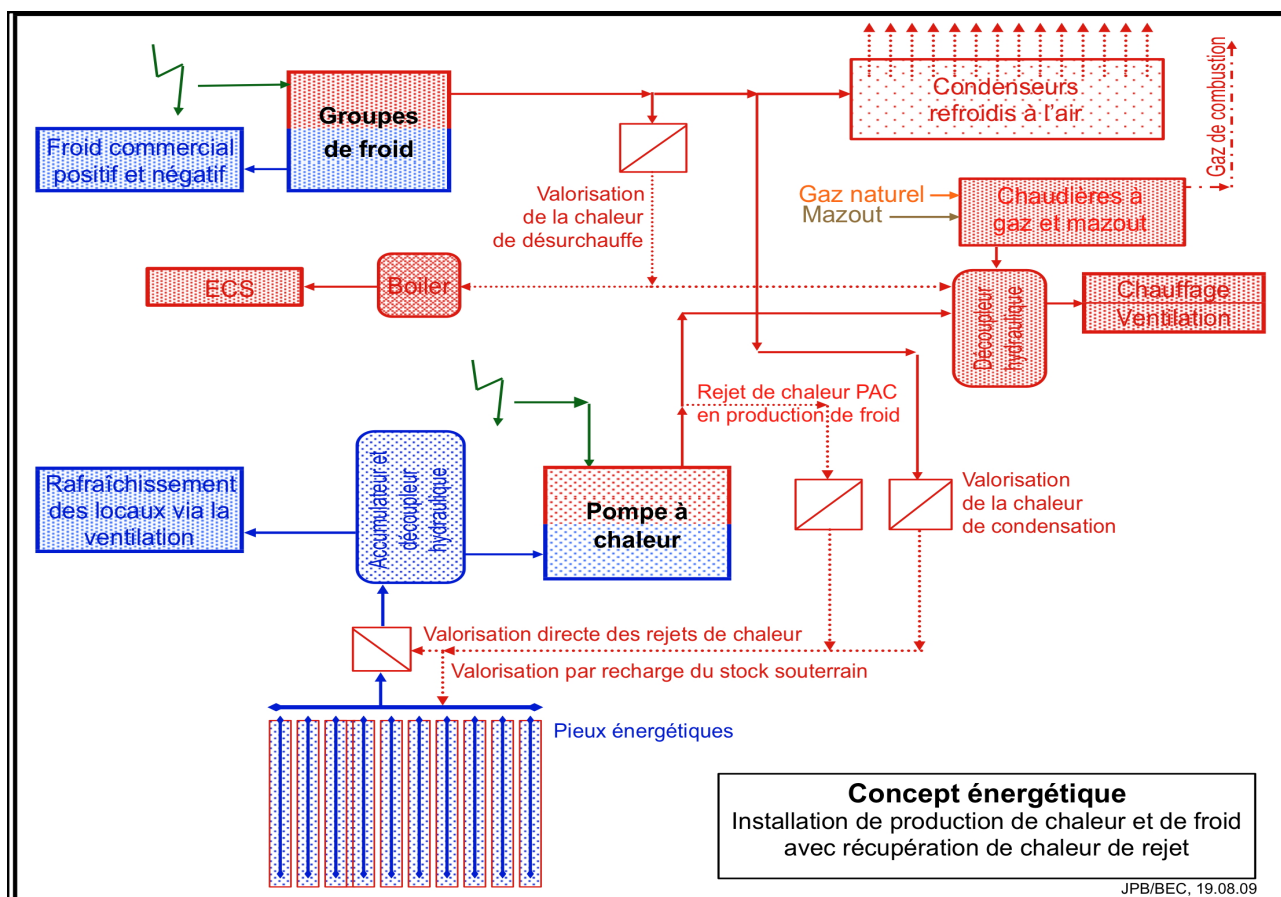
Groupes de froid

Froid commercial positif et négatif

Condenseurs refroidis à l'air

Gaz de combustion

Valorisation de la chaleur de désurchauffe

Gaz naturel

Mazout

Chaudières à gaz et mazout

ECS

Boiler

Découpleur hydraulique

Chauffage Ventilation

Rejet de chaleur PAC en production de froid

Rafraîchissement des locaux via la ventilation

Accumulateur et découpleur hydraulique

Pompe à chaleur

Valorisation de la chaleur de condensation

Valorisation directe des rejets de chaleur

Valorisation par recharge du stock souterrain

Pieux énergétiques

**Concept énergétique**
Installation de production de chaleur et de froid avec récupération de chaleur de rejet

JPB/BEC, 19.08.09